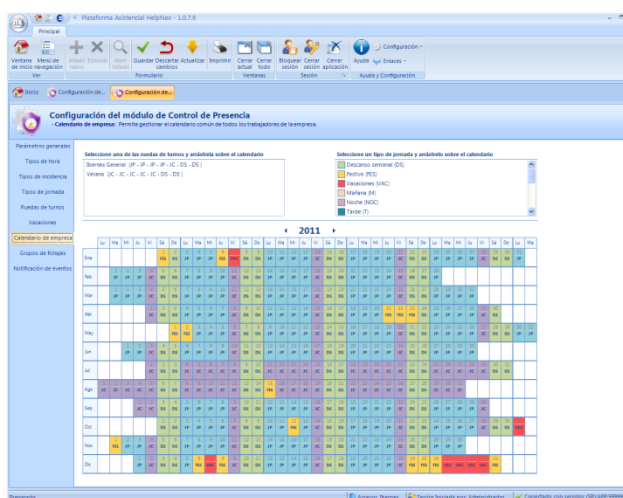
Plataforma Asistencial HelpNex - 1.0.7.6

Principal

Ventana de inicio | Menú de navegación | Añadir | Eliminar | Ver detalles | Guardar | Descartar cambios | Actualizar | Imprimir | Cerrar actual | Cerrar todo | Bloquear sesión | Cerrar sesión | Cerrar aplicación | Ayuda | Configuración | Enlaces

Ver | Formulario | Ventanas | Sesión | Ayuda y Configuración

Inicio | Configuración de... | Configuración de...

Configuración del módulo de Control de Presencia

- Calendario de empresa: Permite gestionar el calendario común de todos los trabajadores de la empresa.

Parámetros generales
Tipos de hora
Tipos de incidencia
Tipos de jornada
Ruedas de turnos
Vacaciones
Calendario de empresa
Grupos de fichajes
Notificación de eventos

Seleccione una de las ruedas de turnos y arrástrela sobre el calendario
Invierno General (JP - JP - JP - JP - JC - DS - DS)
Verano (JC - JC - JC - JC - JC - DS - DS)

Seleccione un tipo de jornada y arrástrelo sobre el calendario
Descanso semanal (DS)
Festivo (FES)
Vacaciones (VAC)
Mañana (M)
Noche (NOC)
Tarde (T)

2011

Ene
Feb
Mar
Abr
May
Jun
Jul
Ago
Sep
Oct
Nov
Dic

Preparado